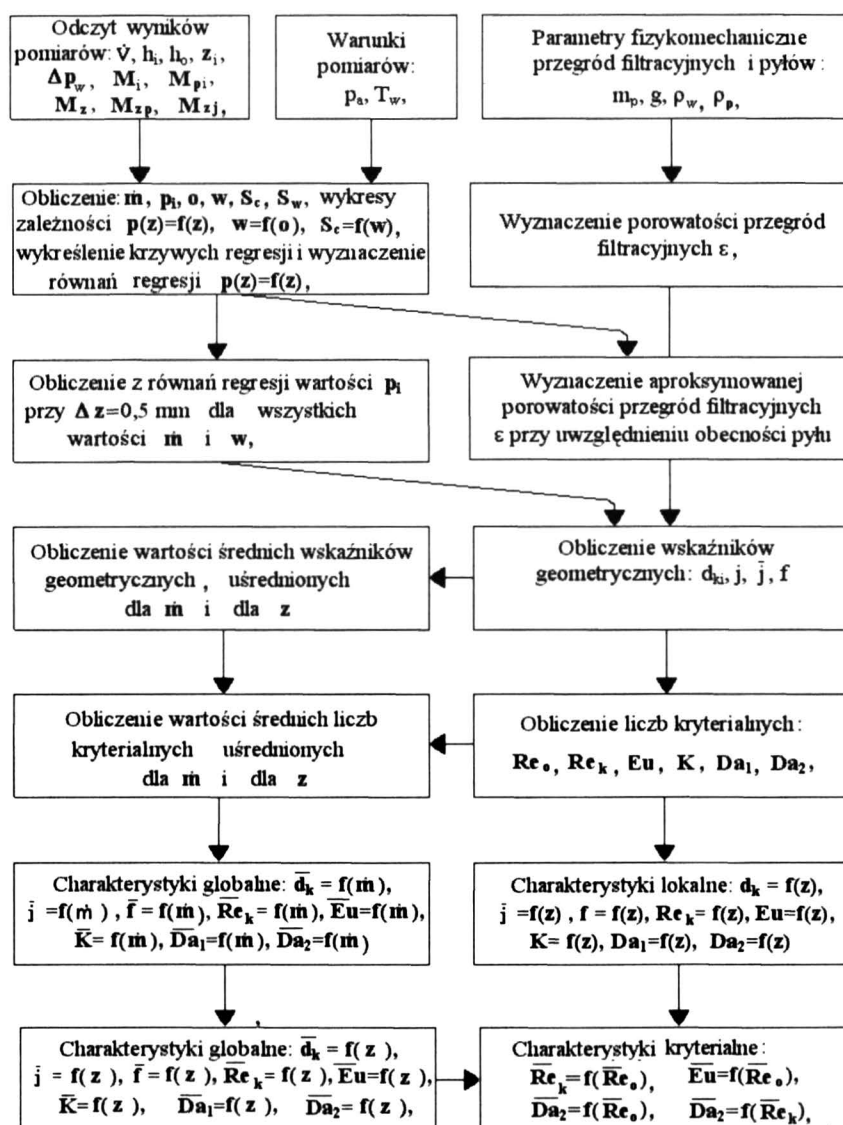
Odczyt wyników pomiarów: $\dot{V}$, $h_i$, $h_o$, $z_i$, $\Delta p_w$, $M_i$, $M_{pi}$, $M_z$, $M_{zp}$, $M_{zj}$,

Warunki pomiarów: $p_a$, $T_w$,

Parametry fizykomechaniczne przegród filtracyjnych i pyłów: $m_p$, g, $\rho_w$, $\rho_p$,

Obliczenie: $\dot{m}$, $p_i$, o, w, $S_\varepsilon$, $S_w$, wykresy zależności p(z)=f(z), w=f(o), $S_\varepsilon$=f(w), wykreślenie krzywych regresji i wyznaczenie równań regresji p(z)=f(z),

Wyznaczenie porowatości przegród filtracyjnych ε,

Obliczenie z równań regresji wartości $p_i$ przy $\Delta$z=0,5 mm dla wszystkich wartości $\dot{m}$ i w,

Wyznaczenie aproksymowanej porowatości przegród filtracyjnych ε przy uwzględnieniu obecności pyłu

Obliczenie wartości średnich wskaźników geometrycznych, uśrednionych dla $\dot{m}$ i dla z

Obliczenie wskaźników geometrycznych: $d_{ki}$, j, $\bar{j}$, f

Obliczenie wartości średnich liczb kryterialnych uśrednionych dla $\dot{m}$ i dla z

Obliczenie liczb kryterialnych: $Re_o$, $Re_k$, Eu, K, $Da_1$, $Da_2$,

Charakterystyki globalne: $\bar{d}_k = f(\dot{m})$, $\bar{j} = f(\dot{m})$, $\bar{f} = f(\dot{m})$, $\overline{Re}_k = f(\dot{m})$, $\overline{Eu} = f(\dot{m})$, $\bar{K} = f(\dot{m})$, $\overline{Da}_1 = f(\dot{m})$, $\overline{Da}_2 = f(\dot{m})$

Charakterystyki lokalne: $d_k = f(z)$, $\bar{j} = f(z)$, f = f(z), $Re_k = f(z)$, Eu=f(z), K= f(z), $Da_1$=f(z), $Da_2$=f(z)

Charakterystyki globalne: $\bar{d}_k = f(z)$, $\bar{j} = f(z)$, $\bar{f} = f(z)$, $\overline{Re}_k = f(z)$, $\overline{Eu} = f(z)$, $\bar{K} = f(z)$, $\overline{Da}_1 = f(z)$, $\overline{Da}_2 = f(z)$,

Charakterystyki kryterialne: $\overline{Re}_k = f(\overline{Re}_o)$, $\overline{Eu} = f(\overline{Re}_o)$, $\overline{Da}_2 = f(\overline{Re}_o)$, $\overline{Da}_2 = f(\overline{Re}_k)$,